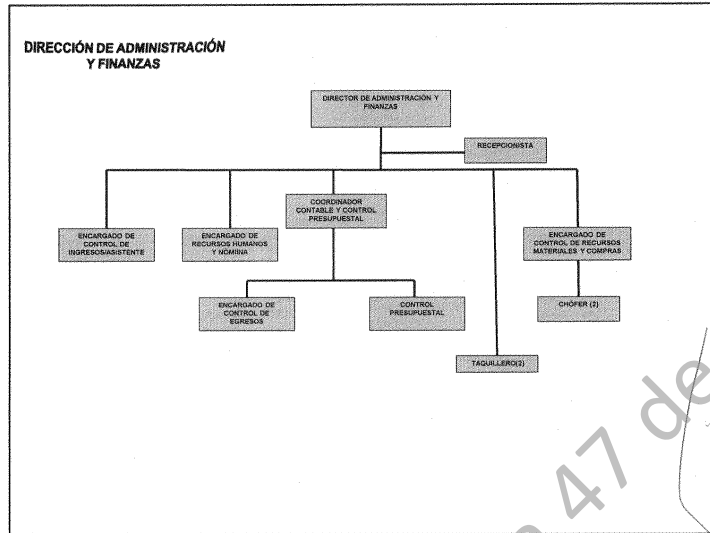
DIRECCIÓN DE ADMINISTRACIÓN Y FINANZAS

DIRECTOR DE ADMINISTRACIÓN Y FINANZAS

RECEPCIONISTA

ENCARGADO DE CONTROL DE INGRESOS/ASISTENTE

ENCARGADO DE RECURSOS HUMANOS Y NOMINA

COORDINADOR CONTABLE Y CONTROL PRESUPUESTAL

ENCARGADO DE CONTROL DE RECURSOS MATERIALES Y COMPRAS

ENCARGADO DE CONTROL DE EGRESOS

CONTROL PRESUPUESTAL

CHÓFER (2)

TAQUILLERO(2)

47 de